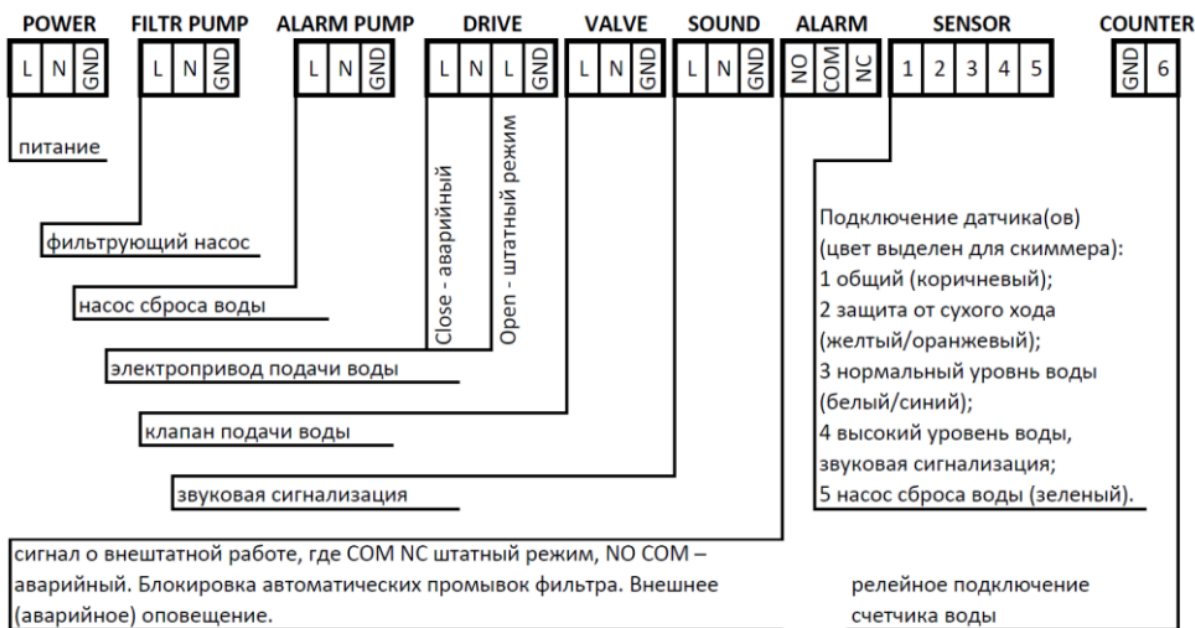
POWER FILTR PUMP ALARM PUMP DRIVE VALVE SOUND ALARM SENSOR COUNTER

| L | N | GND |

| L | N | GND |

| L | N | GND |

| L | N | L | GND |

| L | N | GND |

| L | N | GND |

| NO | COM | NC |

| 1 | 2 | 3 | 4 | 5 |

| GND | 6 |

питание

фильтрующий насос

насос сброса воды

Close - аварийный

Open - штатный режим

электропривод подачи воды

клапан подачи воды

звуковая сигнализация

Подключение датчика(ов) (цвет выделен для скиммера):
1 общий (коричневый);
2 защита от сухого хода (желтый/оранжевый);
3 нормальный уровнь воды (белый/синий);
4 высокий уровень воды, звуковая сигнализация;
5 насос сброса воды (зеленый).

сигнал о внештатной работе, где COM NC штатный режим, NO COM – аварийный. Блокировка автоматических промывок фильтра. Внешнее (аварийное) оповещение.

релейное подключение счетчика воды